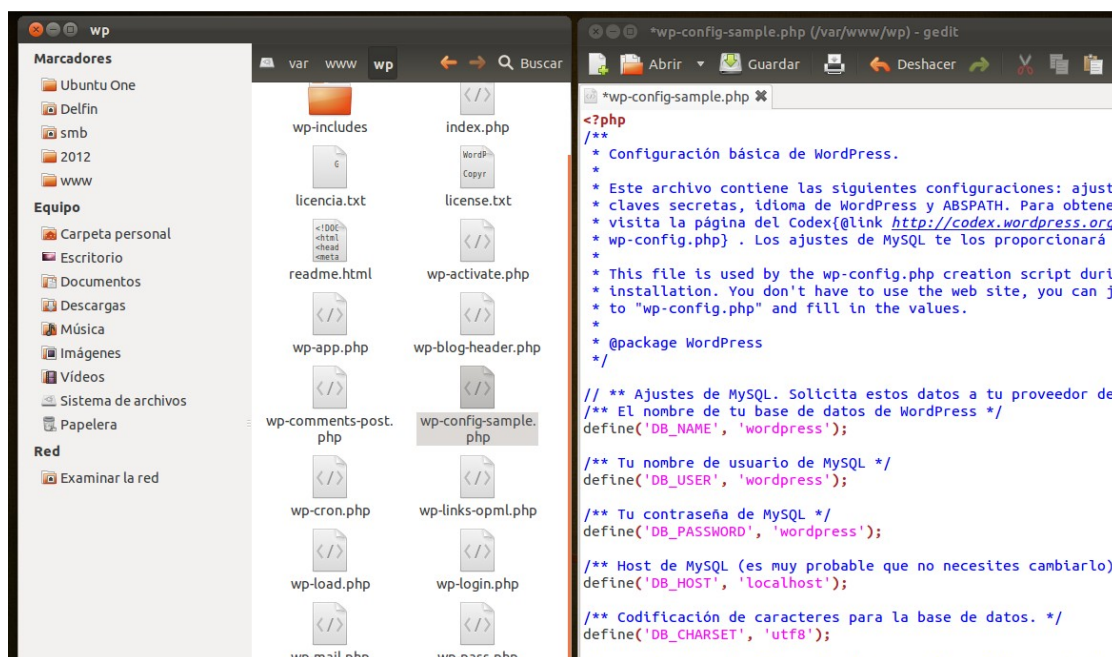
wp

Marcadores
Ubuntu One
Delfin
smb
2012
www
Equipo
Carpeta personal
Escritorio
Documentos
Descargas
Música
Imágenes
Vídeos
Sistema de archivos
Papelera
Red
Examinar la red

var www wp Buscar

wp-includes
index.php
licencia.txt
license.txt
readme.html
wp-activate.php
wp-app.php
wp-blog-header.php
wp-comments-post.php
wp-config-sample.php
wp-cron.php
wp-links-opml.php
wp-load.php
wp-login.php
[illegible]

*wp-config-sample.php (/var/www/wp) - gedit

Abrir Guardar Deshacer

*wp-config-sample.php

<?php
/**
 * Configuración básica de WordPress.
 *
 * Este archivo contiene las siguientes configuraciones: ajust
 * claves secretas, idioma de WordPress y ABSPATH. Para obtene
 * visita la página del Codex{@link http://codex.wordpress.org
 * wp-config.php} . Los ajustes de MySQL te los proporcionará
 *
 * This file is used by the wp-config.php creation script duri
 * installation. You don't have to use the web site, you can j
 * to "wp-config.php" and fill in the values.
 *
 * @package WordPress
 */

// ** Ajustes de MySQL. Solicita estos datos a tu proveedor de
/** El nombre de tu base de datos de WordPress */
define('DB_NAME', 'wordpress');

/** Tu nombre de usuario de MySQL */
define('DB_USER', 'wordpress');

/** Tu contraseña de MySQL */
define('DB_PASSWORD', 'wordpress');

/** Host de MySQL (es muy probable que no necesites cambiarlo)
define('DB_HOST', 'localhost');

/** Codificación de caracteres para la base de datos. */
define('DB_CHARSET', 'utf8');